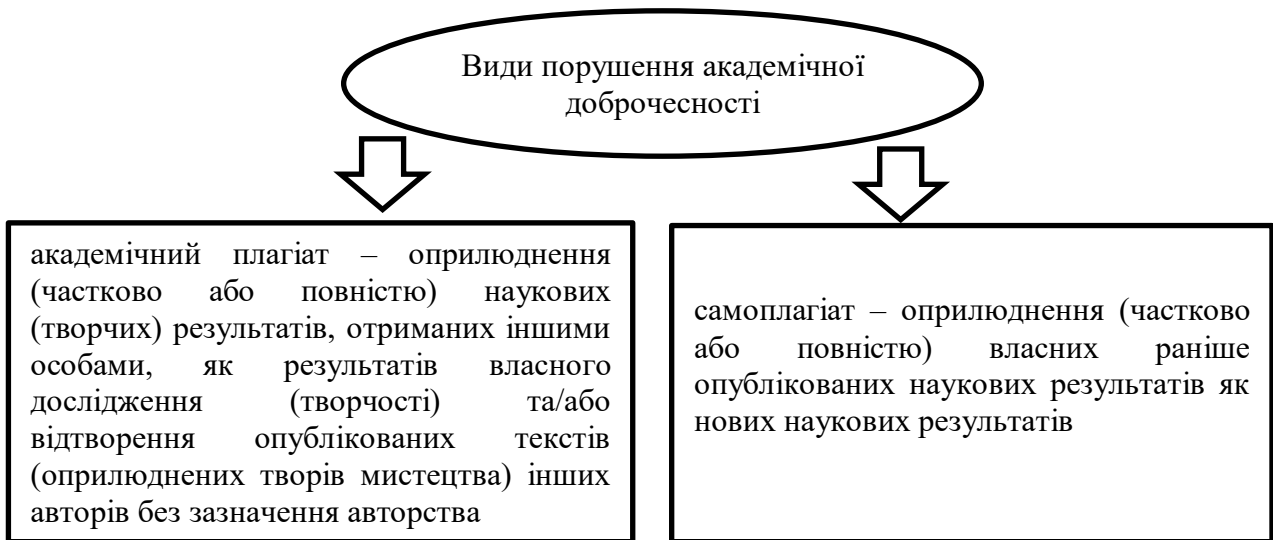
Види порушення академічної доброчесності

академічний плагіат – оприлюднення (частково або повністю) наукових (творчих) результатів, отриманих іншими особами, як результатів власного дослідження (творчості) та/або відтворення опублікованих текстів (оприлюднених творів мистецтва) інших авторів без зазначення авторства

самоплагіат – оприлюднення (частково або повністю) власних раніше опублікованих наукових результатів як нових наукових результатів